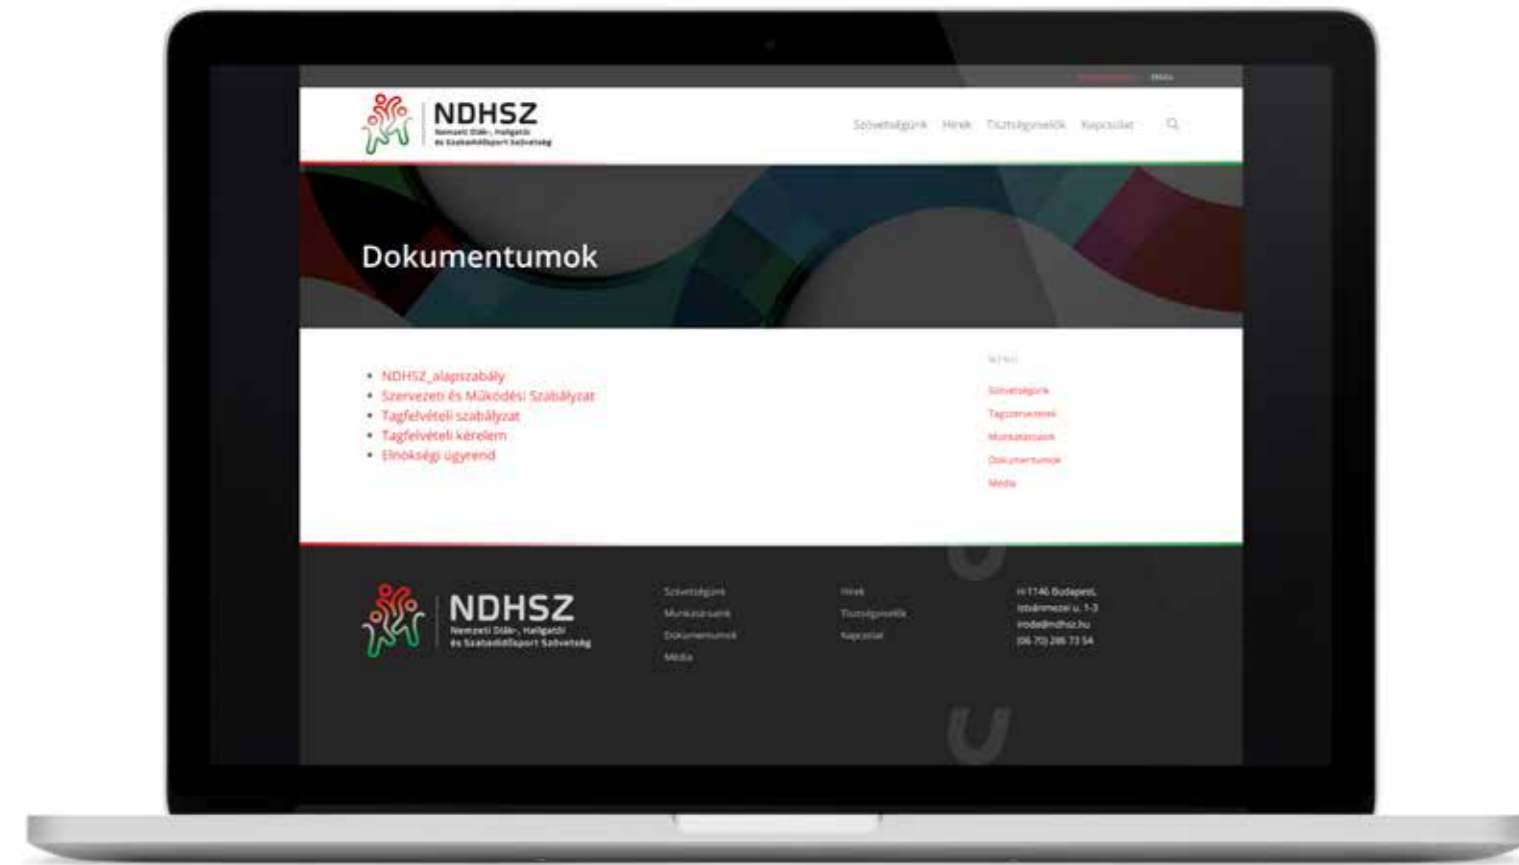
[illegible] Média

NDHSZ
Nemzeti Diák-, Hallgatói és Szabadidősport Szövetség

Szövetségünk Hírek Tisztségviselők Kapcsolat

Dokumentumok

• NDHSZ_alapszabály
• Szervezeti és Működési Szabályzat
• Tagfelvételi szabályzat
• Tagfelvételi kérelem
• Elnökségi ügyrend

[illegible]

Szövetségünk
Tagszervezetek
Munkatársaink
Dokumentumok
Média

NDHSZ
Nemzeti Diák-, Hallgatói és Szabadidősport Szövetség

Szövetségünk
Munkatársaink
Dokumentumok
Média

Hírek
Tisztségviselők
Kapcsolat

H-1146 Budapest, Istvánmezei u. 1-3
iroda@ndhsz.hu
(06 70) 286 73 54